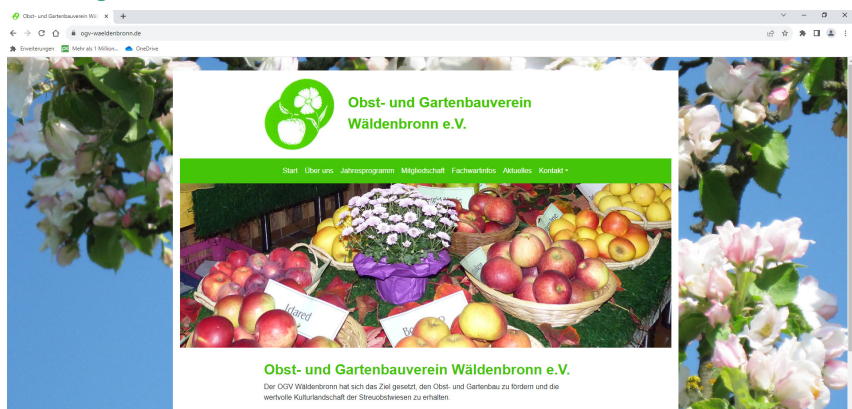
Obst- und Gartenbauverein Wäl ×
+
ogv-waeldenbronn.de
Erweiterungen
Mehr als 1 Million...
OneDrive

Obst- und Gartenbauverein Wäldenbronn e.V.

Start
Über uns
Jahresprogramm
Mitgliedschaft
Fachwartinfos
Aktuelles
Kontakt

Idared
Bo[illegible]

Obst- und Gartenbauverein Wäldenbronn e.V.

Der OGV Wäldenbronn hat sich das Ziel gesetzt, den Obst- und Gartenbau zu fördern und die wertvolle Kulturlandschaft der Streuobstwiesen zu erhalten.